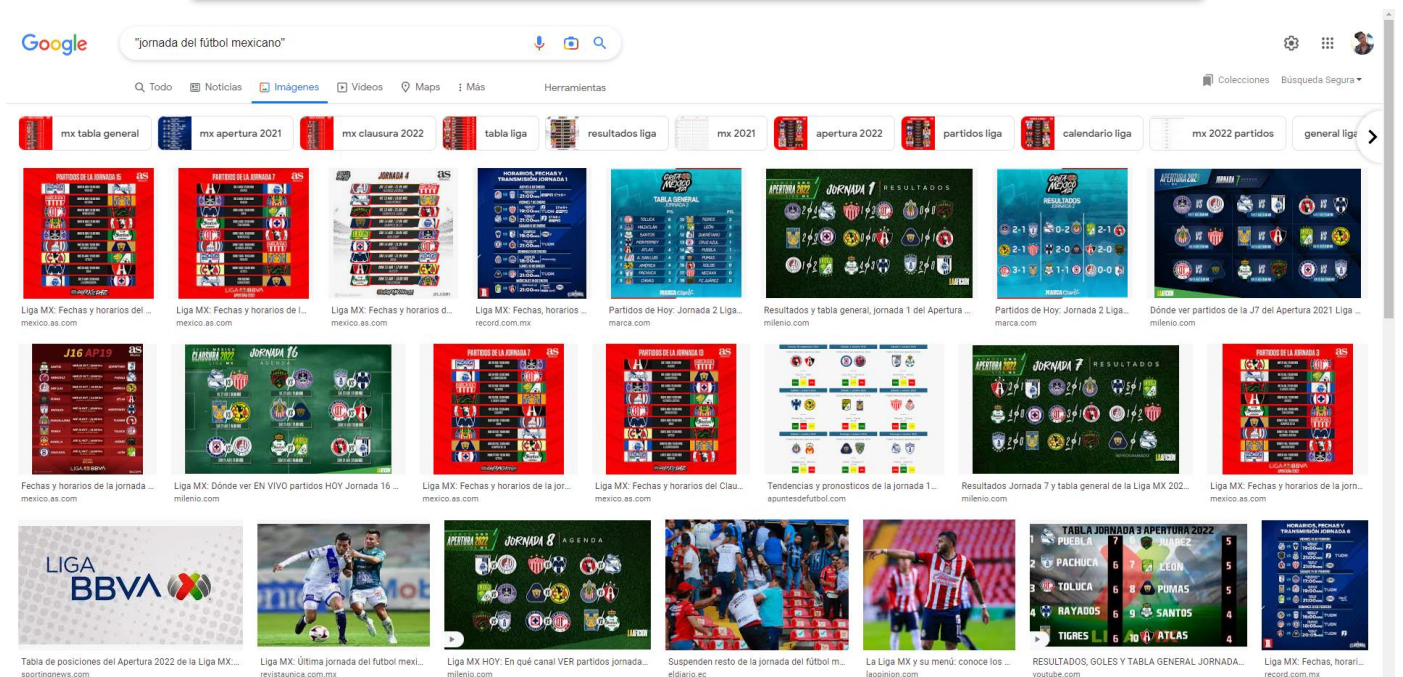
Google "jornada del fútbol mexicano"

Todo Noticias Imágenes Videos Maps Más Herramientas

Colecciones Búsqueda Segura

mx tabla general mx apertura 2021 mx clausura 2022 tabla liga resultados liga mx 2021 apertura 2022 partidos liga calendario liga mx 2022 partidos general liga

PARTIDOS DE LA JORNADA 15 as
Liga MX: Fechas y horarios del ...
mexico.as.com

PARTIDOS DE LA JORNADA 7 as
Liga MX: Fechas y horarios de l...
mexico.as.com

JORNADA 4
Liga MX: Fechas y horarios d...
mexico.as.com

HORARIOS, FECHAS Y TRANSMISIÓN JORNADA 1
Liga MX: Fechas, horarios ...
record.com.mx

TABLA GENERAL
Partidos de Hoy: Jornada 2 Liga...
marca.com

APERTURA 2022 JORNADA 1 RESULTADOS
Resultados y tabla general, jornada 1 del Apertura ...
milenio.com

RESULTADOS
Partidos de Hoy: Jornada 2 Liga...
marca.com

APERTURA 2021 JORNADA 7
Dónde ver partidos de la J7 del Apertura 2021 Liga ...
milenio.com

J16 AP19 as
Fechas y horarios de la jornada ...
mexico.as.com

CLAUSURA 2022 JORNADA 16 AGENDA
Liga MX: Dónde ver EN VIVO partidos HOY Jornada 16 ...
milenio.com

PARTIDOS DE LA JORNADA 7 as
Liga MX: Fechas y horarios de la jor...
mexico.as.com

PARTIDOS DE LA JORNADA 13 as
Liga MX: Fechas y horarios del Clau...
mexico.as.com

Tendencias y pronosticos de la jornada 1...
apuntesdefutbol.com

APERTURA 2022 JORNADA 7 RESULTADOS
Resultados Jornada 7 y tabla general de la Liga MX 202...
milenio.com

PARTIDOS DE LA JORNADA 3 as
Liga MX: Fechas y horarios de la jorn...
mexico.as.com

LIGA BBVA MX
Tabla de posiciones del Apertura 2022 de la Liga MX:...
sportingnews.com

Liga MX: Última jornada del futbol mexi...
revistaunica.com.mx

APERTURA 2022 JORNADA 8 AGENDA
Liga MX HOY: En qué canal VER partidos jornada...
milenio.com

Suspenden resto de la jornada del fútbol m...
eldiario.ec

La Liga MX y su menú: conoce los ...
laopinion.com

TABLA JORNADA 3 APERTURA 2022
| | | | | | |
|---|---|---|---|---|---|
| PUEBLA | 7 | 8 | JUAREZ | 5 |
| PACHUCA | 6 | 7 | LEON | 5 |
| TOLUCA | 6 | 8 | PUMAS | 5 |
| RAYADOS | 6 | 9 | SANTOS | 5 |
| TIGRES | | 10 | ATLAS | 4 |
RESULTADOS, GOLES Y TABLA GENERAL JORNADA...
youtube.com

HORARIOS, FECHAS Y TRANSMISIÓN JORNADA 6
Liga MX: Fechas, horari...
record.com.mx